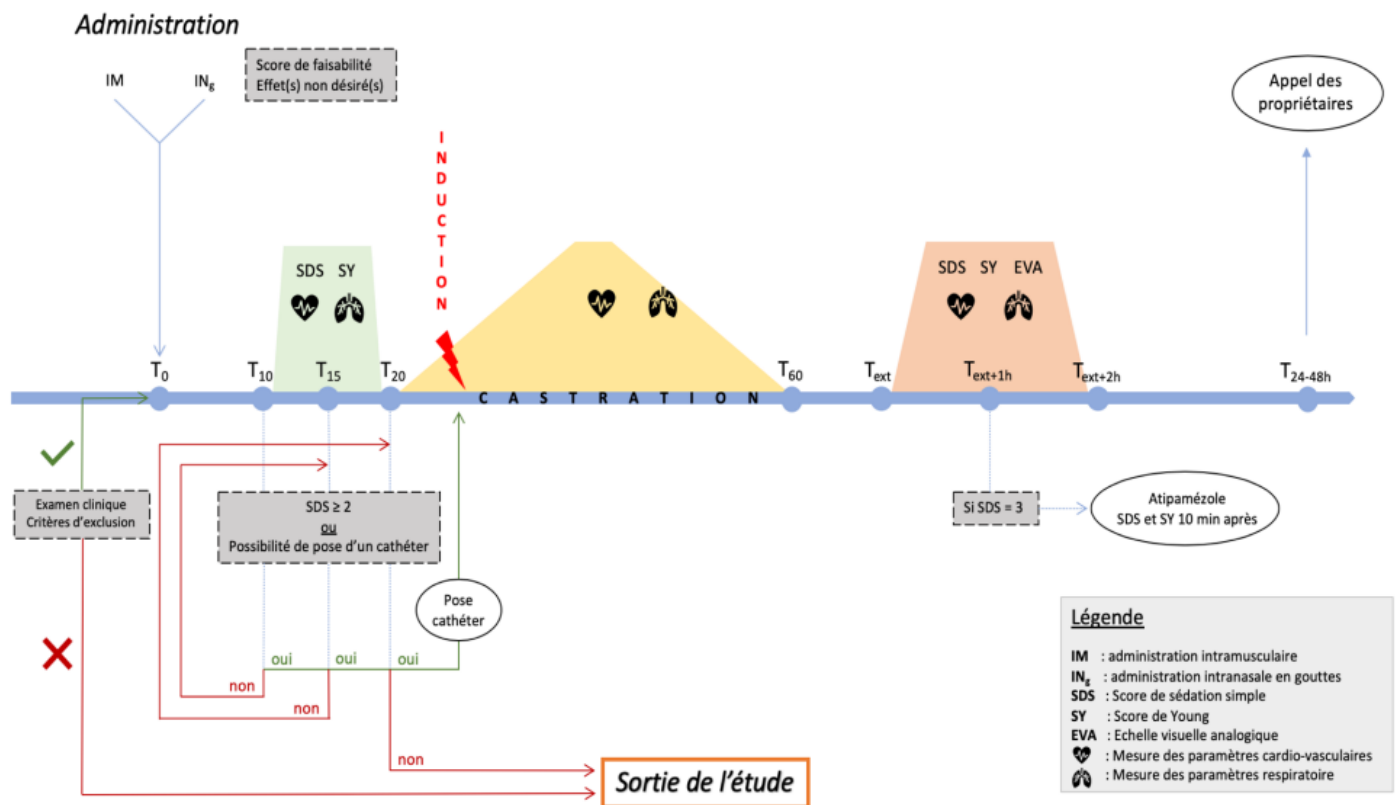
Administration

IM

IN$_g$

Score de faisabilité
Effet(s) non désiré(s)

Appel des propriétaires

INDUCTION

SDS SY

SDS SY EVA

$T_0$ $T_{10}$ $T_{15}$ $T_{20}$ CASTRATION $T_{60}$ $T_{ext}$ $T_{ext+1h}$ $T_{ext+2h}$ $T_{24\text{-}48h}$

Examen clinique
Critères d'exclusion

SDS ≥ 2
ou
Possibilité de pose d'un cathéter

Si SDS = 3

Atipamézole
SDS et SY 10 min après

Pose cathéter

oui oui oui

non

non

non

Sortie de l'étude

Légende
IM : administration intramusculaire
IN$_g$ : administration intranasale en gouttes
SDS : Score de sédation simple
SY : Score de Young
EVA : Echelle visuelle analogique
: Mesure des paramètres cardio-vasculaires
: Mesure des paramètres respiratoire